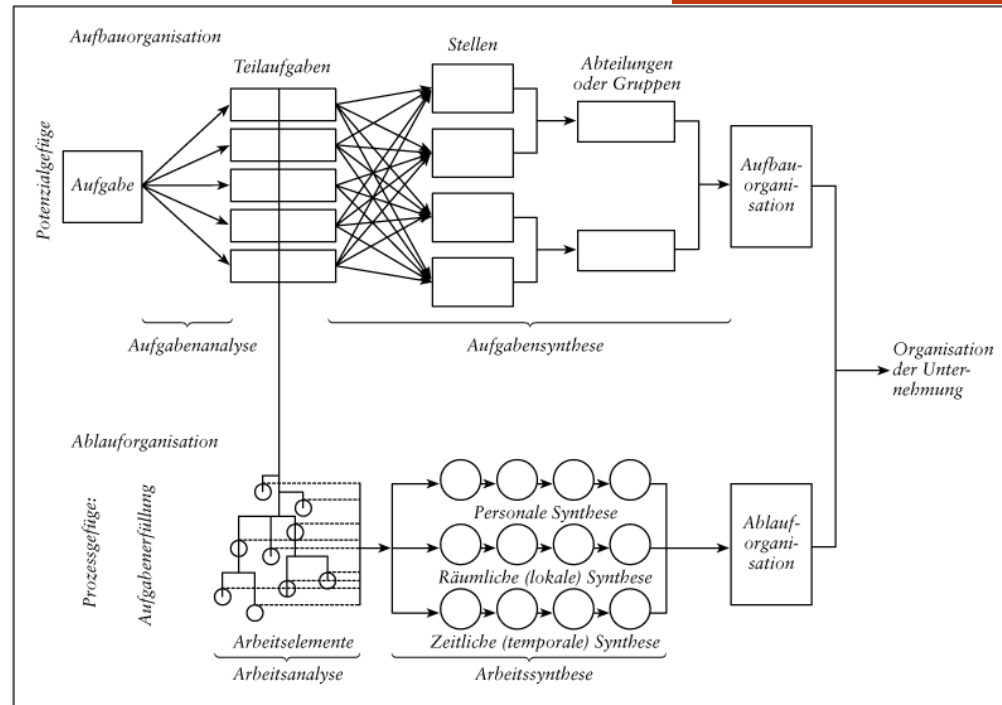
Aufbauorganisation

Potenzialgefüge

Aufgabe

Teilaufgaben

Stellen

Abteilungen oder Gruppen

Aufbauorganisation

Aufgabenanalyse

Aufgabensynthese

Organisation der Unternehmung

Ablauforganisation

Prozessgefüge: Aufgabenerfüllung

Personale Synthese

Räumliche (lokale) Synthese

Zeitliche (temporale) Synthese

Ablauforganisation

Arbeitselemente

Arbeitsanalyse

Arbeitssynthese